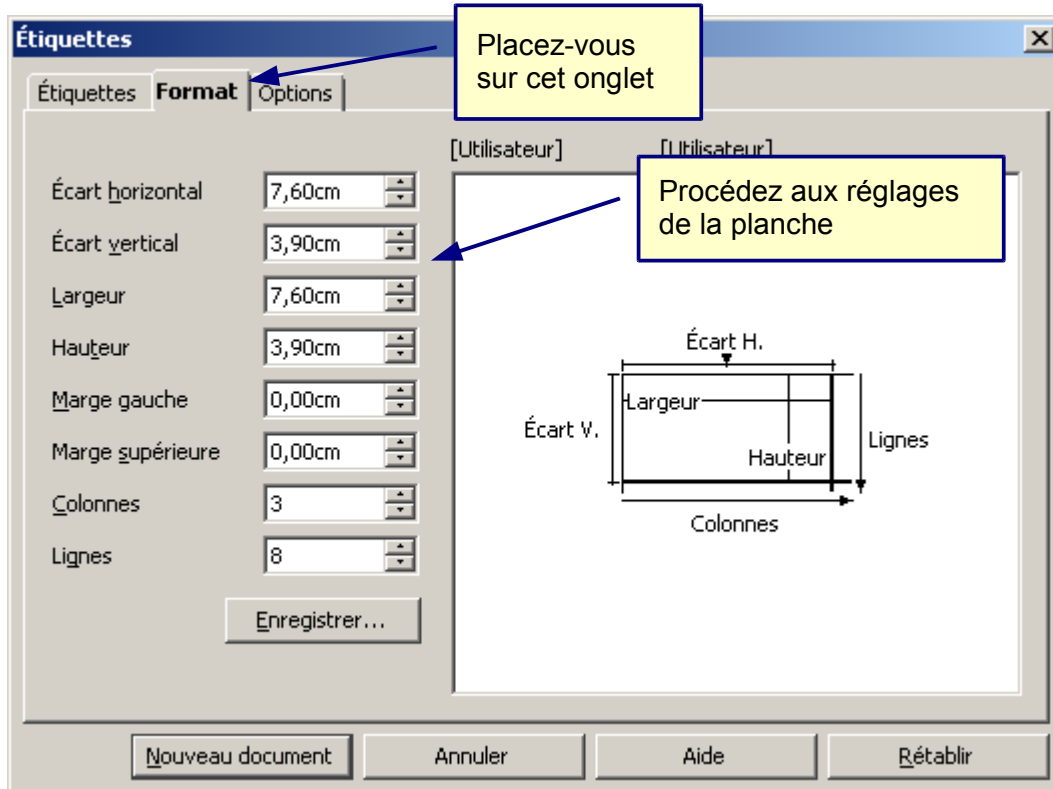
Étiquettes

Placez-vous sur cet onglet

Étiquettes Format Options

[Utilisateur] [Utilisateur]

Procédez aux réglages de la planche

Écart horizontal 7,60cm
Écart vertical 3,90cm
Largeur 7,60cm
Hauteur 3,90cm
Marge gauche 0,00cm
Marge supérieure 0,00cm
Colonnes 3
Lignes 8

Enregistrer...

Écart H.
Largeur
Écart V.
Hauteur
Lignes
Colonnes

Nouveau document Annuler Aide Rétablir